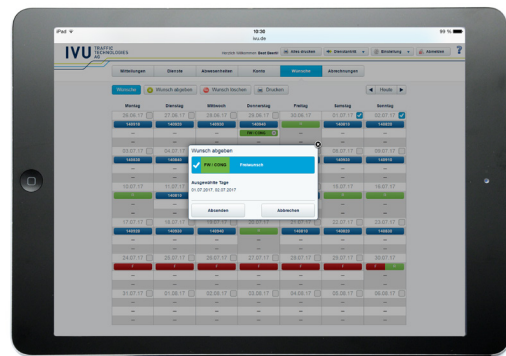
iPad
10:30
ivu.de
99 %

IVU TRAFFIC TECHNOLOGIES

Herzlich Willkommen Ernst Beeck! Alles drucken Dienstpläne Einstellung Abmelden ?

Mitteilungen Dienste Abwesenheiten Konto Wünsche Abrechnungen

Wünsche Wunsch abgeben Wunsch löschen Drucken Heute

Montag Dienstag Mittwoch Donnerstag Freitag Samstag Sonntag

26.06.17 27.06.17 28.06.17 29.06.17 30.06.17 01.07.17 02.07.17

140816 140839 140830 140816 140815

FW / CONC

03.07.17 04.07.17 09.07.17

140838 140830 140836

10.07.17 11.07.17 16.07.17

140831

17.07.17 18.07.17 19.07.17 20.07.17 21.07.17 22.07.17 23.07.17

140830 140820 140840 140816 140835 140835

24.07.17 25.07.17 26.07.17 27.07.17 28.07.17 29.07.17 30.07.17

31.07.17 01.08.17 02.08.17 03.08.17 04.08.17 05.08.17 06.08.17

Wunsch abgeben

FW / CONC Freiwunsch

Ausgewählte Tage
01.07.2017, 02.07.2017

Absenden Abbrechen